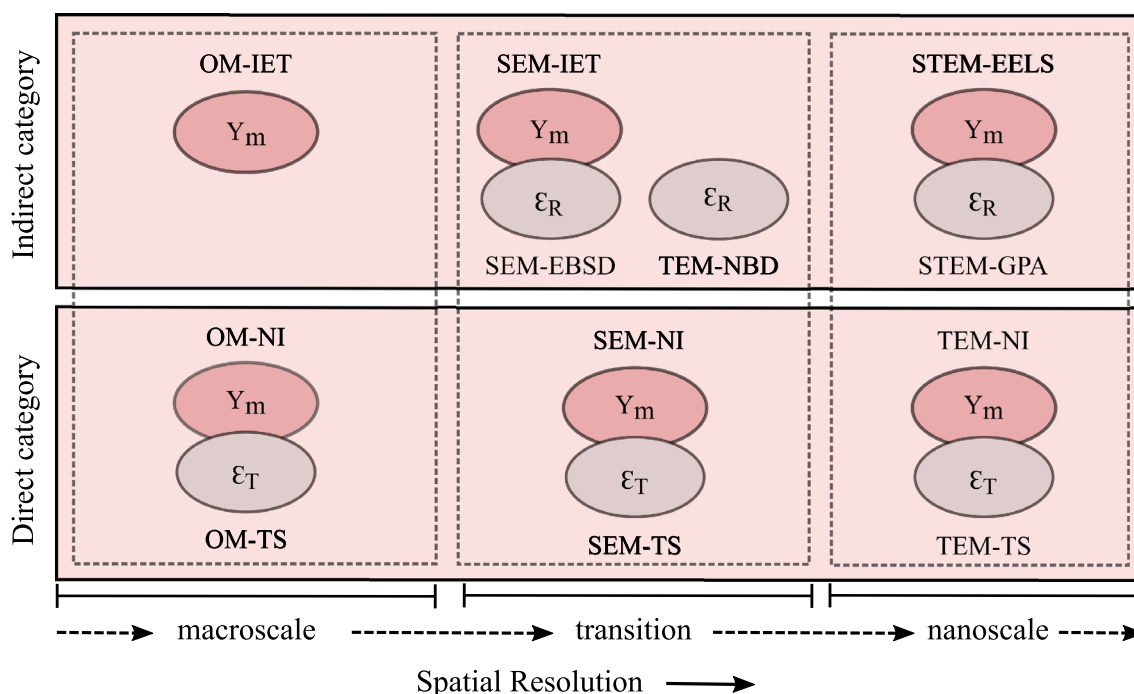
Indirect category

OM-IET

$Y_m$

SEM-IET

$Y_m$

$\varepsilon_R$

$\varepsilon_R$

SEM-EBSD

TEM-NBD

STEM-EELS

$Y_m$

$\varepsilon_R$

STEM-GPA

Direct category

OM-NI

$Y_m$

$\varepsilon_T$

OM-TS

SEM-NI

$Y_m$

$\varepsilon_T$

SEM-TS

TEM-NI

$Y_m$

$\varepsilon_T$

TEM-TS

macroscale

transition

nanoscale

Spatial Resolution